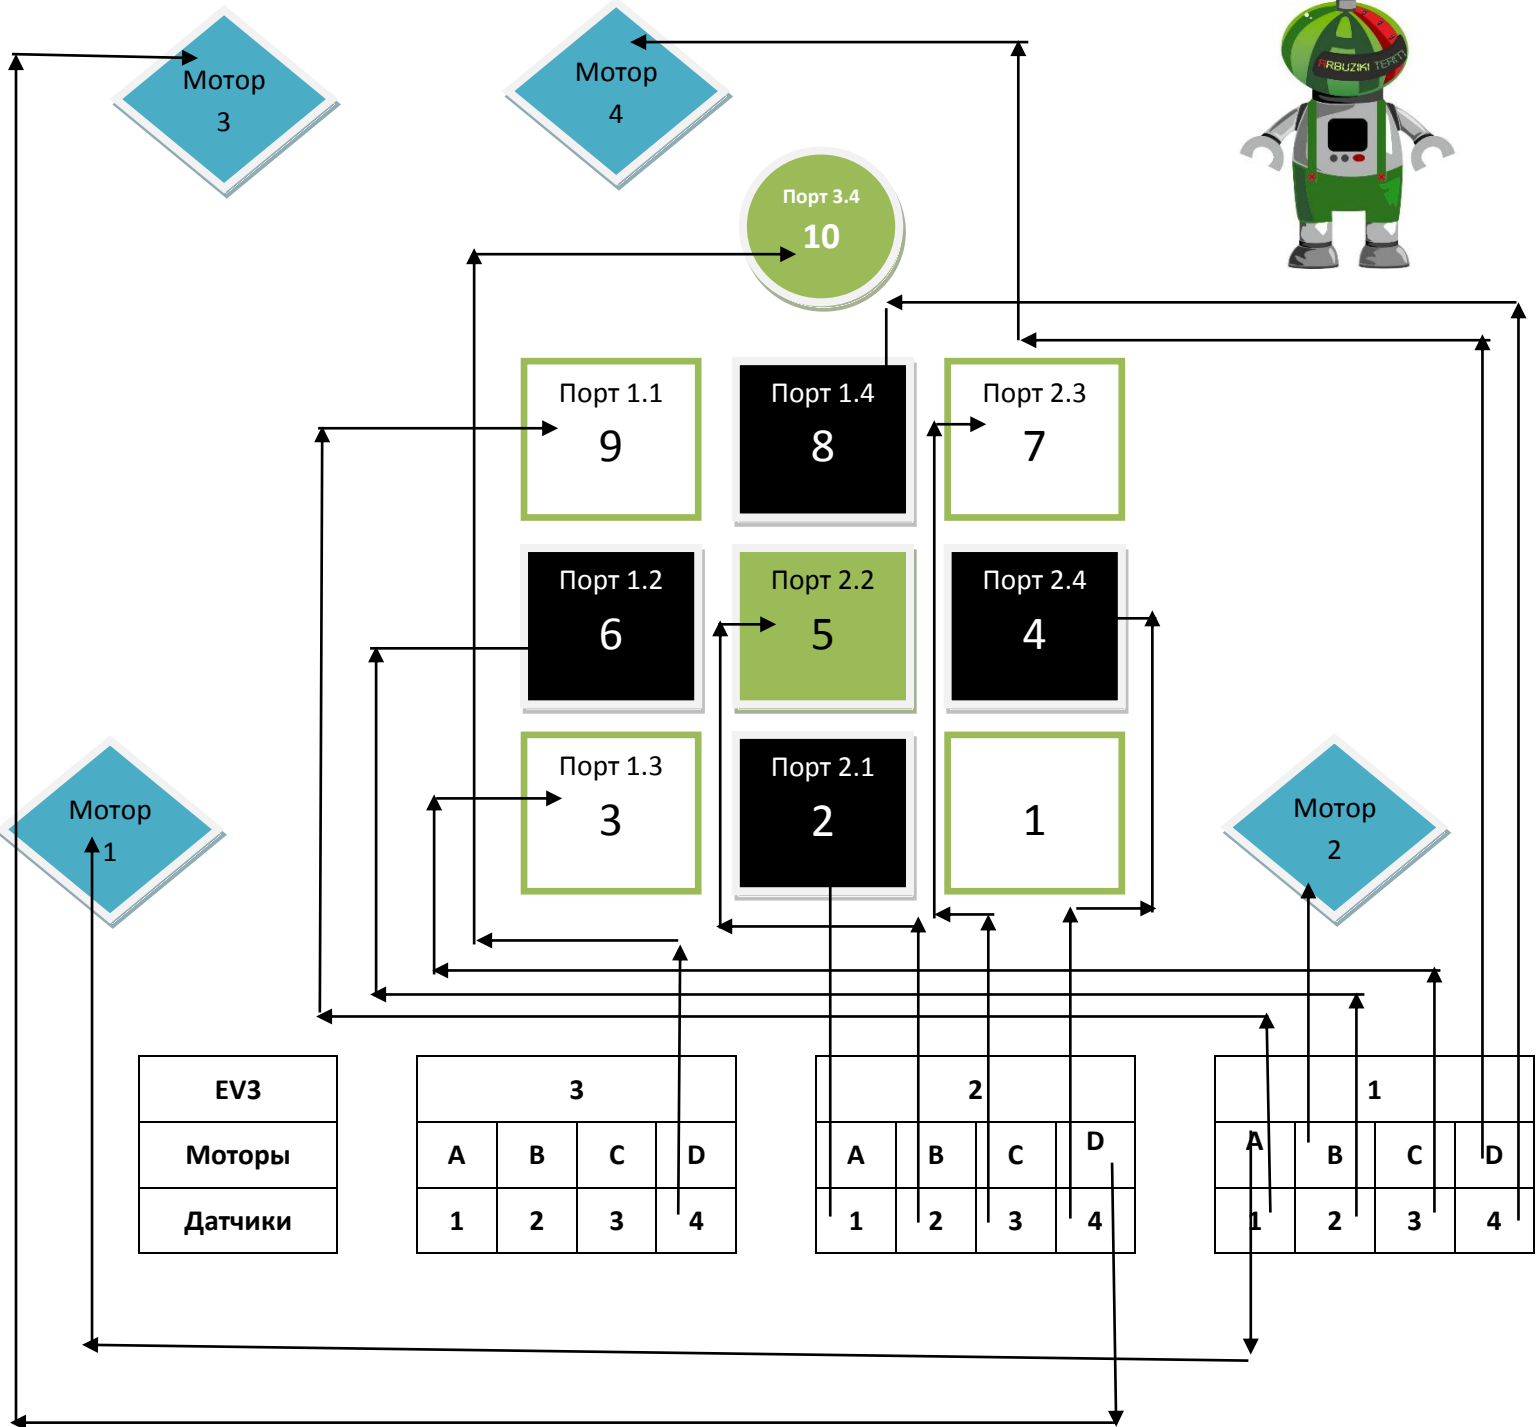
Мотор 3

Мотор 4

ARBUZIKI TEAM

Порт 3.4
10

Порт 1.1
9

Порт 1.4
8

Порт 2.3
7

Порт 1.2
6

Порт 2.2
5

Порт 2.4
4

Мотор 1

Порт 1.3
3

Порт 2.1
2

1

Мотор 2

| EV3 |
|---|
| Моторы |
| Датчики |

| 3 | | | |
|---|---|---|---|
| A | B | C | D |
| 1 | 2 | 3 | 4 |

| 2 | | | |
|---|---|---|---|
| A | B | C | D |
| 1 | 2 | 3 | 4 |

| 1 | | | |
|---|---|---|---|
| A | B | C | D |
| 1 | 2 | 3 | 4 |